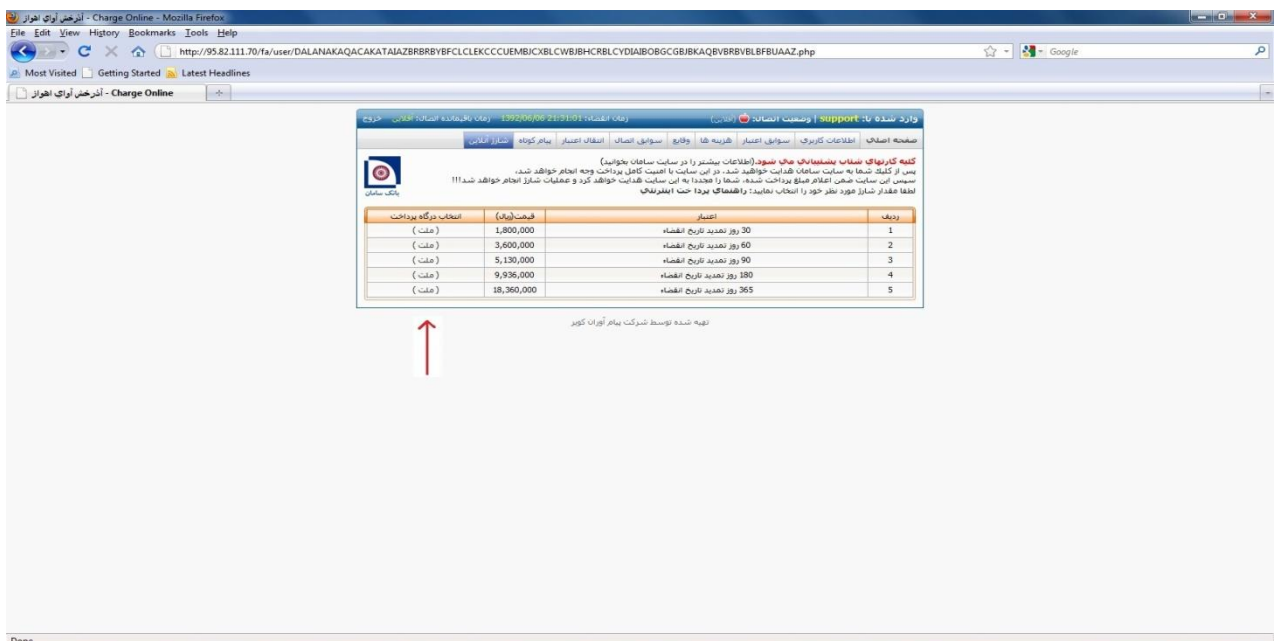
آذرخش آوای اهواز - Charge Online - Mozilla Firefox
File Edit View History Bookmarks Tools Help
http://95.82.111.70/fa/user/DALANAKAQACAKATAIAZBRBRBYBFCLCLEKCCCUEMBJCXBLCWBJBHCRBLCYDIAIBOBGCGBJBKAQBVBRBVBLBFBUAAZ.php
Google
Most Visited Getting Started Latest Headlines
Charge Online - آذرخش آوای اهواز

وارد شده با: support | وضعیت اتصال: (آفلاین) زمان انقضاء: 1392/06/06 21:31:01 زمان باقیمانده اتصال: آفلاین خروج

صفحه اصلی | اطلاعات کاربری | سوابق اعتبار | هزینه ها | وقایع | سوابق اتصال | انتقال اعتبار | پیام کوتاه | شارژ آنلاین

کلیه کارتهای شتاب پشتیبانی می شود.(اطلاعات بیشتر را در سایت سامان بخوانید)
پس از کلیک شما به سایت سامان هدایت خواهید شد، در این سایت با امنیت کامل پرداخت وجه انجام خواهد شد،
سپس این سایت ضمن اعلام مبلغ پرداخت شده، شما را مجددا به این سایت هدایت خواهد کرد و عملیات شارژ انجام خواهد شد!!!
لطفا مقدار شارژ مورد نظر خود را انتخاب نمایید: راهنمای پرداخت اینترنتی

بانک سامان

| ردیف | اعتبار | قیمت(ریال) | انتخاب درگاه پرداخت |
|---|---|---|---|
| 1 | 30 روز تمدید تاریخ انقضاء | 1,800,000 | ( ملت ) |
| 2 | 60 روز تمدید تاریخ انقضاء | 3,600,000 | ( ملت ) |
| 3 | 90 روز تمدید تاریخ انقضاء | 5,130,000 | ( ملت ) |
| 4 | 180 روز تمدید تاریخ انقضاء | 9,936,000 | ( ملت ) |
| 5 | 365 روز تمدید تاریخ انقضاء | 18,360,000 | ( ملت ) |

تهیه شده توسط شرکت پیام آوران کویر

Done